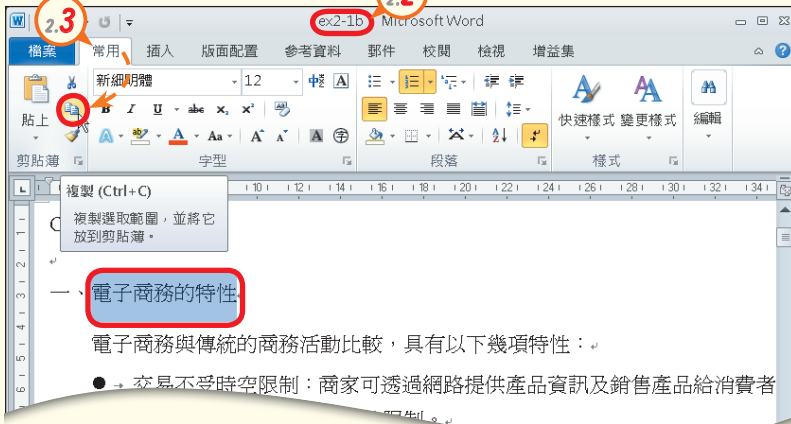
2.3
ex2-1b
2.2
Microsoft Word
檔案
常用
插入
版面配置
參考資料
郵件
校閱
檢視
增益集
新細明體
12
貼上
剪貼簿
字型
段落
快速樣式
變更樣式
樣式
編輯
複製 (Ctrl+C)
複製選取範圍，並將它放到剪貼簿。
一、電子商務的特性
電子商務與傳統的商務活動比較，具有以下幾項特性：
● 交易不受時空限制：商家可透過網路提供產品資訊及銷售產品給消費者
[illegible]限制。